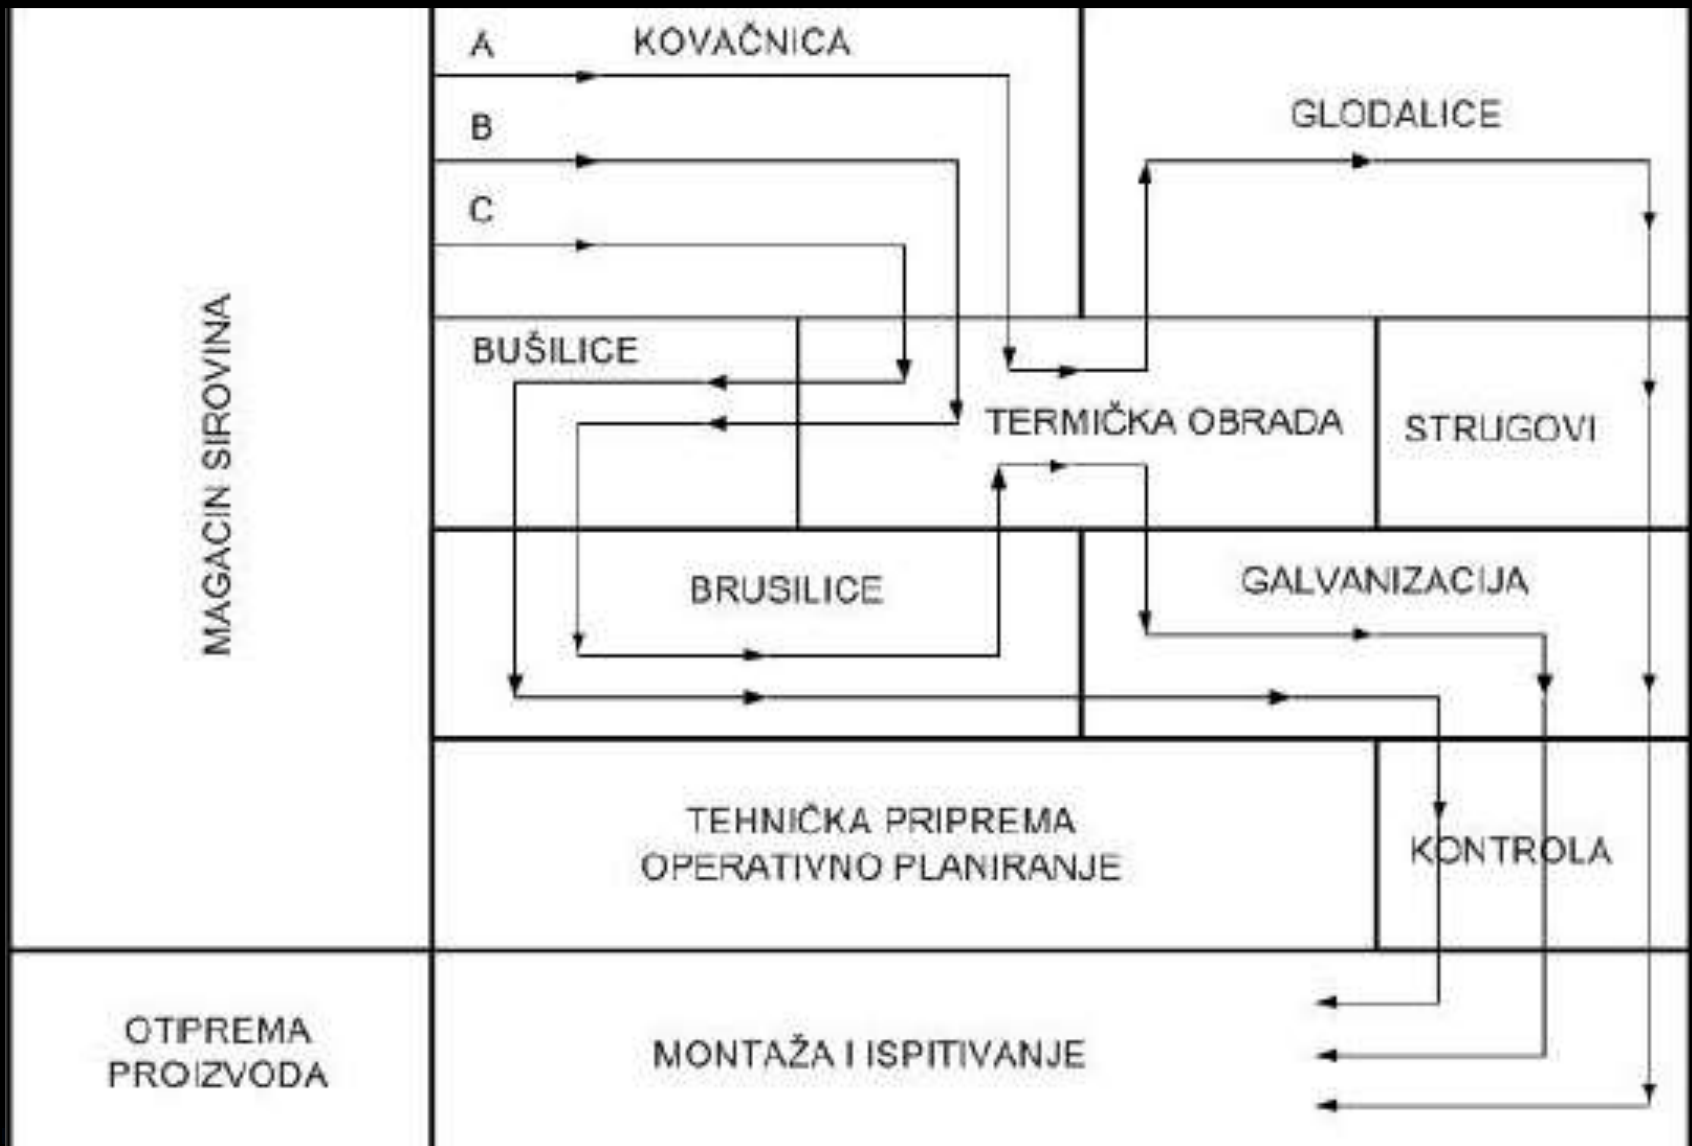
MAGACIN SIROVINA

A

KOVAČNICA

B

C

GLODALICE

BUŠILICE

TERMIČKA OBRADA

STRUGOVI

BRUSILICE

GALVANIZACIJA

TEHNIČKA PRIPREMA
OPERATIVNO PLANIRANJE

KONTROLA

OTIPREMA
PROIZVODA

MONTAŽA I ISPITIVANJE